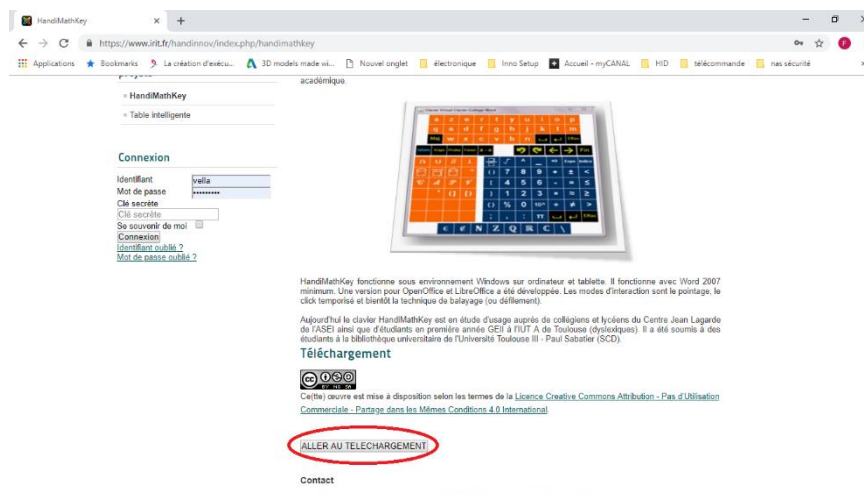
HandiMathKey ✕ +

https://www.irit.fr/handinnov/index.php/handimathkey

Applications Bookmarks La création d'exécu... 3D models made wi... Nouvel onglet électronique Inno Setup Accueil - myCANAL HID télécommande nas sécurité

projets

académique.

HandiMathKey

Table intelligente

Connexion

Identifiant vella

Mot de passe ••••••••

Clé secrète

Clé secrète

Se souvenir de moi

Connexion

Identifiant oublié ?

Mot de passe oublié ?

HandiMathKey fonctionne sous environnement Windows sur ordinateur et tablette. Il fonctionne avec Word 2007 minimum. Une version pour OpenOffice et LibreOffice a été développée. Les modes d'interaction sont le pointage, le click temporisé et bientôt la technique de balayage (ou défilement).

Aujourd'hui le clavier HandiMathKey est en étude d'usage auprès de collégiens et lycéens du Centre Jean Lagarde de l'ASEI ainsi que d'étudiants en première année GEII à l'IUT A de Toulouse (dyslexiques). Il a été soumis à des étudiants à la bibliothèque universitaire de l'Université Toulouse III - Paul Sabatier (SCD).

Téléchargement

Ce(tte) œuvre est mise à disposition selon les termes de la Licence Creative Commons Attribution - Pas d'Utilisation Commerciale - Partage dans les Mêmes Conditions 4.0 International

ALLER AU TELECHARGEMENT

Contact